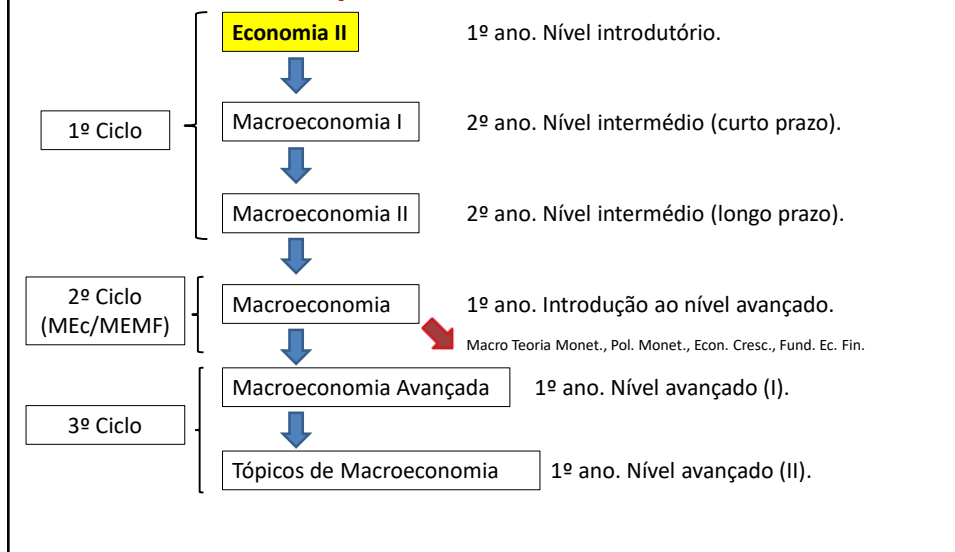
Economia II

1º ano. Nível introdutório.

1º Ciclo

Macroeconomia I

2º ano. Nível intermédio (curto prazo).

Macroeconomia II

2º ano. Nível intermédio (longo prazo).

2º Ciclo (MEc/MEMF)

Macroeconomia

1º ano. Introdução ao nível avançado.

Macro Teoria Monet., Pol. Monet., Econ. Cresc., Fund. Ec. Fin.

Macroeconomia Avançada

1º ano. Nível avançado (I).

3º Ciclo

Tópicos de Macroeconomia

1º ano. Nível avançado (II).